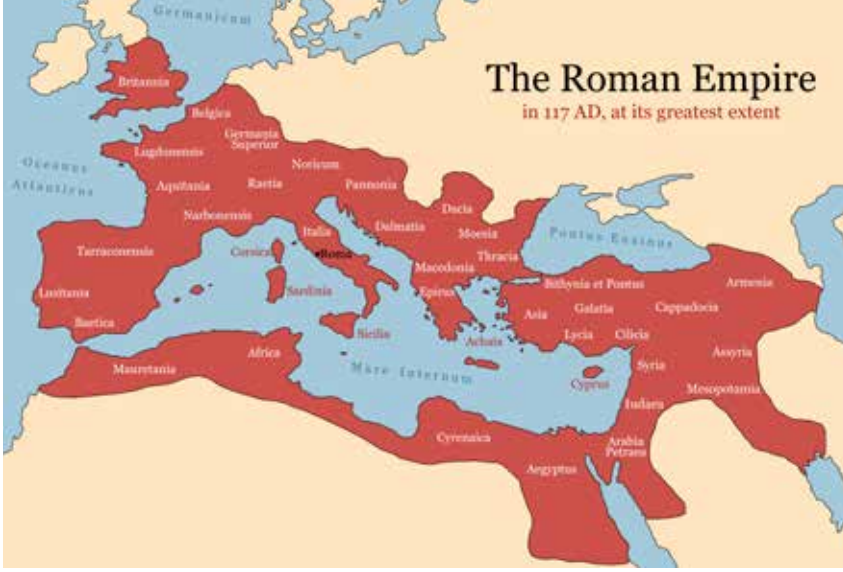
The Roman Empire
in 117 AD, at its greatest extent

Germanicum
Britannia
Belgica
Germania Superior
Lugdunensis
Oceanus Atlanticus
Aquitania
Raetia
Noricum
Pannonia
Dacia
Narbonensis
Italia
Dalmatia
Moesia
Pontus Euxinus
Tarraconensis
Corsica
Roma
Thracia
Macedonia
Bithynia et Pontus
Armenia
Lusitania
Sardinia
Epirus
Galatia
Cappadocia
Asia
Baetica
Sicilia
Lycia
Cilicia
Achaia
Assyria
Africa
Syria
Mauretania
Mare Internum
Cyprus
Mesopotamia
Iudaea
Cyrenaica
Arabia Petraea
Aegyptus